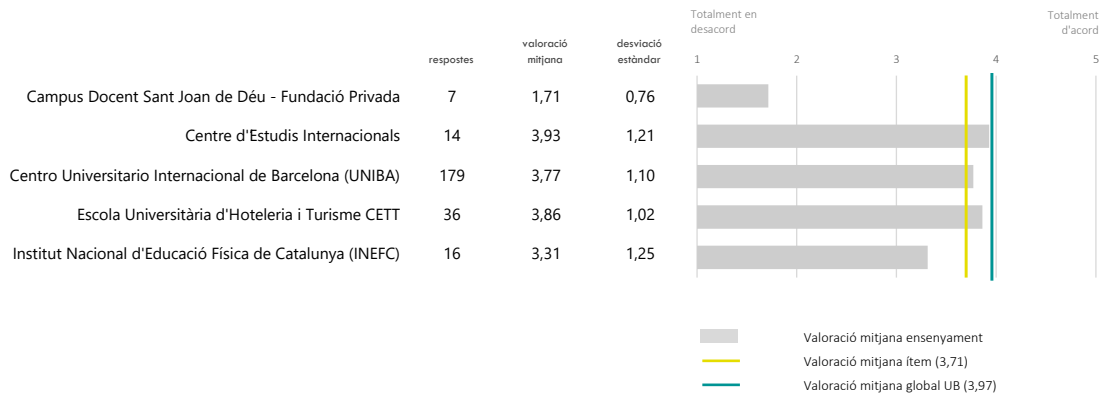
Totalment en desacord

Totalment d'acord

| | respostes | valoració mitjana | desviació estàndar |
|---|---|---|---|
| Campus Docent Sant Joan de Déu - Fundació Privada | 7 | 1,71 | 0,76 |
| Centre d'Estudis Internacionals | 14 | 3,93 | 1,21 |
| Centro Universitario Internacional de Barcelona (UNIBA) | 179 | 3,77 | 1,10 |
| Escola Universitària d'Hoteleria i Turisme CETT | 36 | 3,86 | 1,02 |
| Institut Nacional d'Educació Física de Catalunya (INEFC) | 16 | 3,31 | 1,25 |

1 2 3 4 5

Valoració mitjana ensenyament
Valoració mitjana ítem (3,71)
Valoració mitjana global UB (3,97)